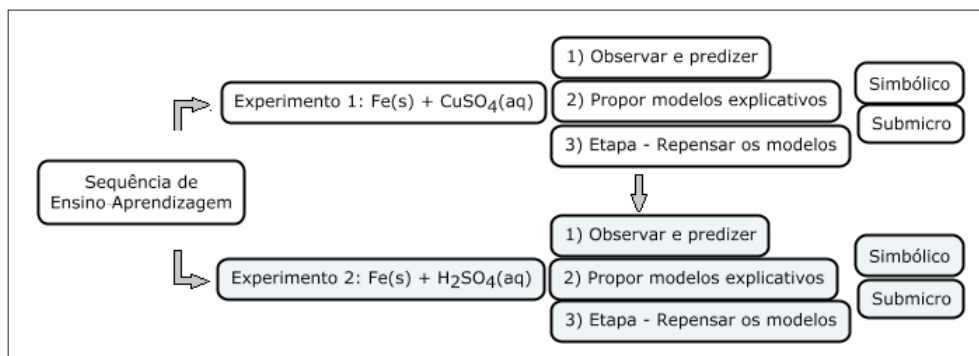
Sequência de Ensino-Aprendizagem

Experimento 1: Fe(s) + $CuSO_4$(aq)

1) Observar e predizer

2) Propor modelos explicativos

3) Etapa - Repensar os modelos

Simbólico

Submicro

Experimento 2: Fe(s) + $H_2SO_4$(aq)

1) Observar e predizer

2) Propor modelos explicativos

3) Etapa - Repensar os modelos

Simbólico

Submicro